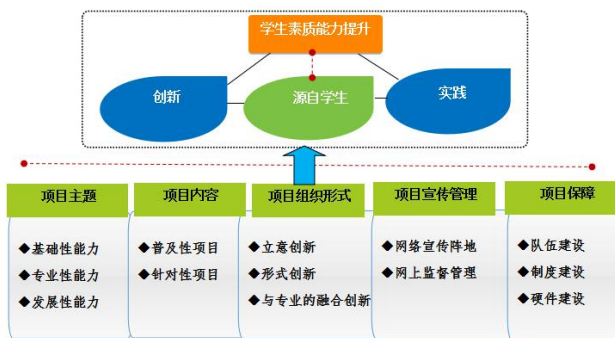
学生素质能力提升

创新

源自学生

实践

项目主题
◆基础性能力
◆专业性能力
◆发展性能力

项目内容
◆普及性项目
◆针对性项目

项目组织形式
◆立意创新
◆形式创新
◆与专业的融合创新

项目宣传管理
◆网络宣传阵地
◆网上监督管理

项目保障
◆队伍建设
◆制度建设
◆硬件建设